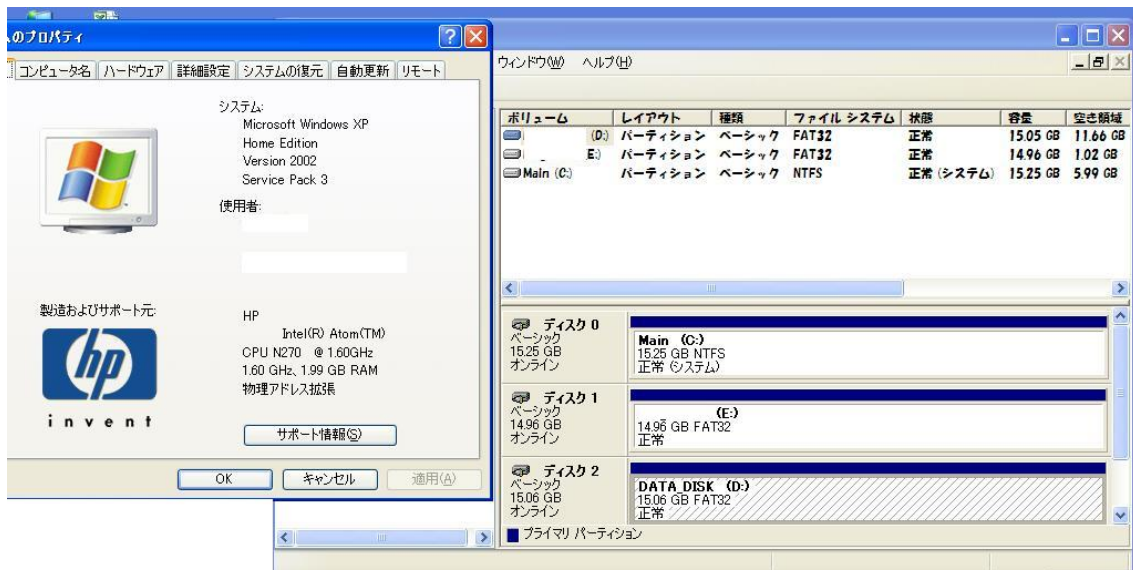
のプロパティ

コンピュータ名 | ハードウェア | 詳細設定 | システムの復元 | 自動更新 | リモート

システム:
Microsoft Windows XP
Home Edition
Version 2002
Service Pack 3

使用者:

製造およびサポート元:

HP
Intel(R) Atom(TM)
CPU N270 @ 1.60GHz
1.60 GHz, 1.99 GB RAM
物理アドレス拡張

invent

サポート情報(S)

OK | キャンセル | 適用(A)

ウィンドウ(W) ヘルプ(H)

| ボリューム | レイアウト | 種類 | ファイル システム | 状態 | 容量 | 空き領域 |
|---|---|---|---|---|---|---|
| (D:) | パーティション | ベーシック | FAT32 | 正常 | 15.05 GB | 11.66 GB |
| E:) | パーティション | ベーシック | FAT32 | 正常 | 14.96 GB | 1.02 GB |
| Main (C:) | パーティション | ベーシック | NTFS | 正常 (システム) | 15.25 GB | 5.99 GB |

ディスク 0
ベーシック
15.25 GB
オンライン

Main (C:)
15.25 GB NTFS
正常 (システム)

ディスク 1
ベーシック
14.96 GB
オンライン

(E:)
14.96 GB FAT32
正常

ディスク 2
ベーシック
15.06 GB
オンライン

DATA_DISK (D:)
15.06 GB FAT32
正常

プライマリ パーティション